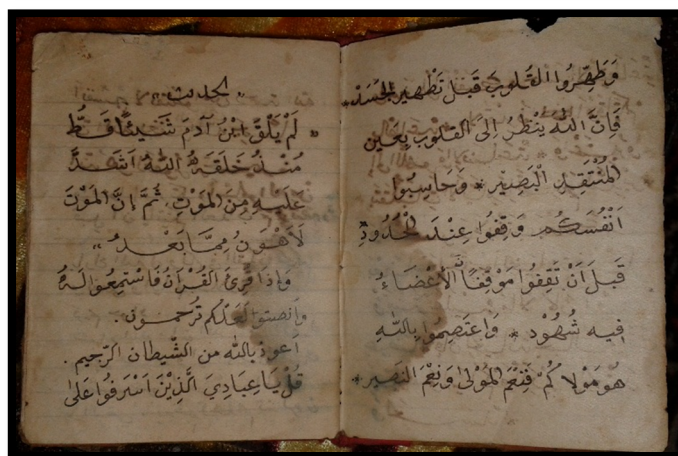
الحديث

لَمْ يَلْقَ ابْنُ آدَمَ شَيْئًا قَطُّ مُنْذُ خَلَقَهُ اللّٰهُ أَشَدَّ عَلَيْهِ مِنَ الْمَوْتِ، ثُمَّ إِنَّ الْمَوْتَ لَأَهْوَنُ مِمَّا بَعْدَهُ.

وَإِذَا قُرِئَ الْقُرْآنُ فَاسْتَمِعُوا لَهُ وَأَنْصِتُوا لَعَلَّكُمْ تُرْحَمُونَ.

أعوذ بالله من الشيطان الرجيم.

قُلْ يَا عِبَادِيَ الَّذِينَ أَسْرَفُوا عَلَى

وَطَهِّرُوا الْقُلُوبَ قَبْلَ تَطْهِيرِ الْجَسَدِ

فَإِنَّ اللّٰهَ يَنْظُرُ إِلَى الْقُلُوبِ بِعَيْنِ

الْمُنْتَقِدِ الْبَصِيرِ * وَحَاسِبُوا

أَنْفُسَكُمْ وَقِفُوا عِنْدَ الْحُدُودِ

قَبْلَ أَنْ تَقِفُوا مَوْقِفًا الْأَعْضَاءُ

فِيهِ شُهُودٌ * وَاعْتَصِمُوا بِاللّٰهِ

هُوَ مَوْلَاكُمْ فَنِعْمَ الْمَوْلَى وَنِعْمَ النَّصِيرُ *